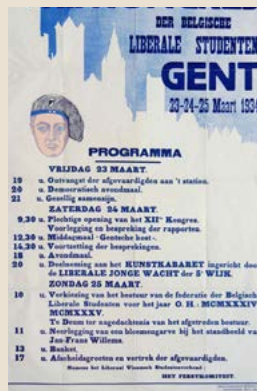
DER BELGISCHE
LIBERALE STUDENTEN
GENT
23-24-25 Maart 1934

PROGRAMMA

VRIJDAG 23 MAART.
19 u. Ontvangst der afgevaardigden aan 't station.
20 u. Democratisch avondmaal.
21 u. Gezellig samenzijn.

ZATERDAG 24 MAART.
9,30 u. Plechtige opening van het XII$^e$ Kongres. Voorlegging en bespreking der rapporten.
12,30 u. Middagmaal - Gentsche hoet -
14,30 u. Voortzetting der besprekingen.
18 u. Avondmaal.
20 u. Deelneming aan het KUNSTKABARET ingericht door de LIBERALE JONGE WACHT der S$^t$ WIJK.

ZONDAG 25 MAART.
10 u. Verkiezing van het bestuur van de federatie der Belgische Liberale Studenten voor het jaar O. H. : MCMXXXIV MCMXXXV.
Te Deum ter nagedachtenis van het afgetreden bestuur.
11 u. Neerlegging van een bloemengarve bij het standbeeld van Jan-Frans Willems.
13 u. Banket.
17 u. Afscheidsgroeten en vertrek der afgevaardigden.

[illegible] HET FEESTKOMITEIT.